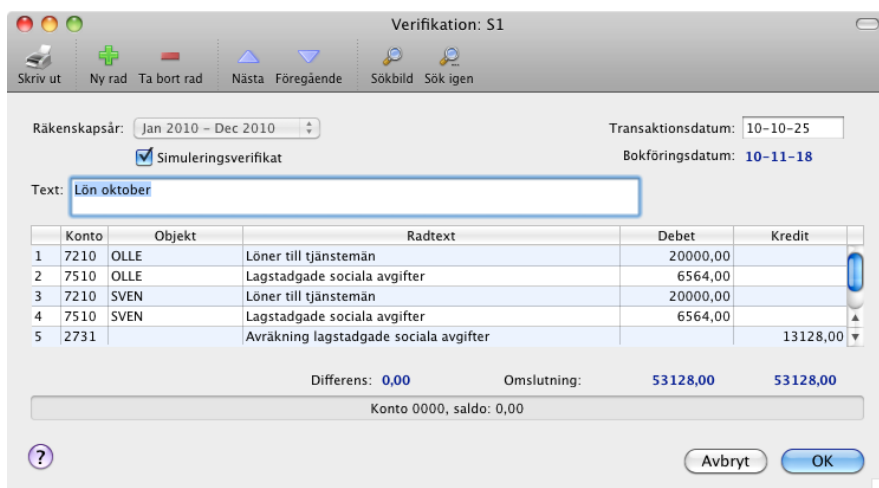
Verifikation: S1

Skriv ut Ny rad Ta bort rad Nästa Föregående Sökbild Sök igen

Räkenskapsår: Jan 2010 – Dec 2010

Transaktionsdatum: 10-10-25

Simuleringsverifikat

Bokföringsdatum: 10-11-18

Text: Lön oktober

| | Konto | Objekt | Radtext | Debet | Kredit |
|---|---|---|---|---|---|
| 1 | 7210 | OLLE | Löner till tjänstemän | 20000,00 | |
| 2 | 7510 | OLLE | Lagstadgade sociala avgifter | 6564,00 | |
| 3 | 7210 | SVEN | Löner till tjänstemän | 20000,00 | |
| 4 | 7510 | SVEN | Lagstadgade sociala avgifter | 6564,00 | |
| 5 | 2731 | | Avräkning lagstadgade sociala avgifter | | 13128,00 |

Differens: 0,00 Omslutning: 53128,00 53128,00

Konto 0000, saldo: 0,00

?

Avbryt OK